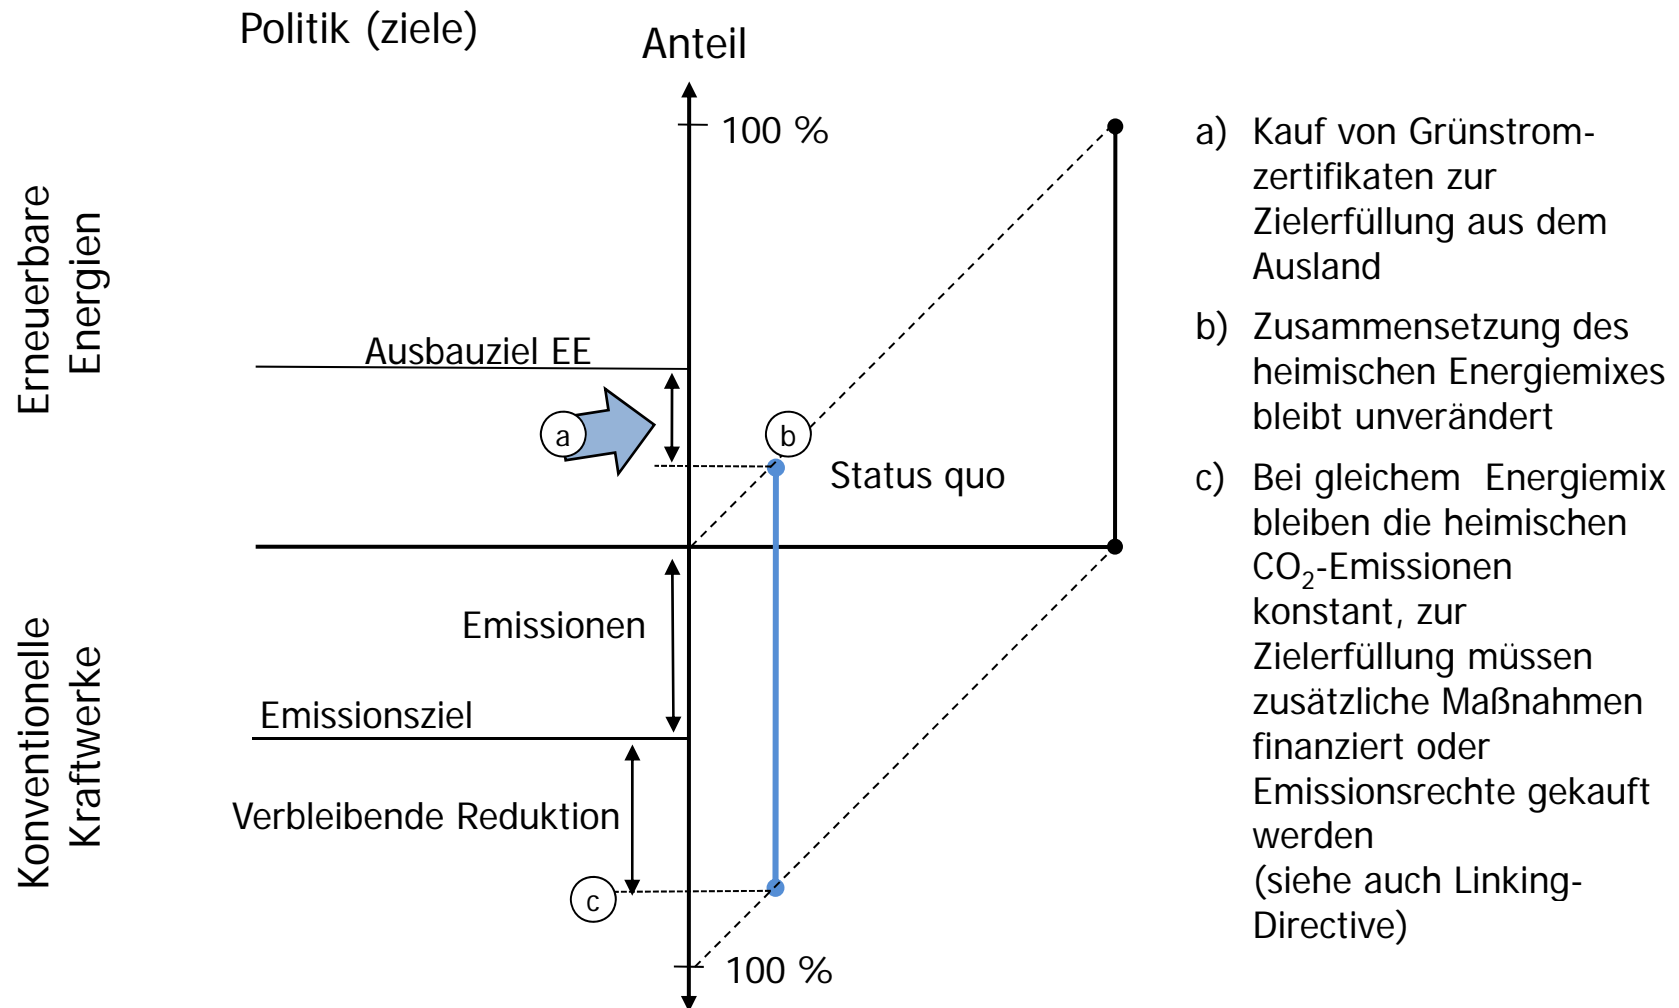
Politik (ziele)

Anteil

100 %

Erneuerbare Energien

Ausbauziel EE

a

b

Status quo

Konventionelle Kraftwerke

Emissionen

Emissionsziel

Verbleibende Reduktion

c

100 %

a) Kauf von Grünstromzertifikaten zur Zielerfüllung aus dem Ausland

b) Zusammensetzung des heimischen Energiemixes bleibt unverändert

c) Bei gleichem Energiemix bleiben die heimischen $CO_2$-Emissionen konstant, zur Zielerfüllung müssen zusätzliche Maßnahmen finanziert oder Emissionsrechte gekauft werden
(siehe auch Linking-Directive)